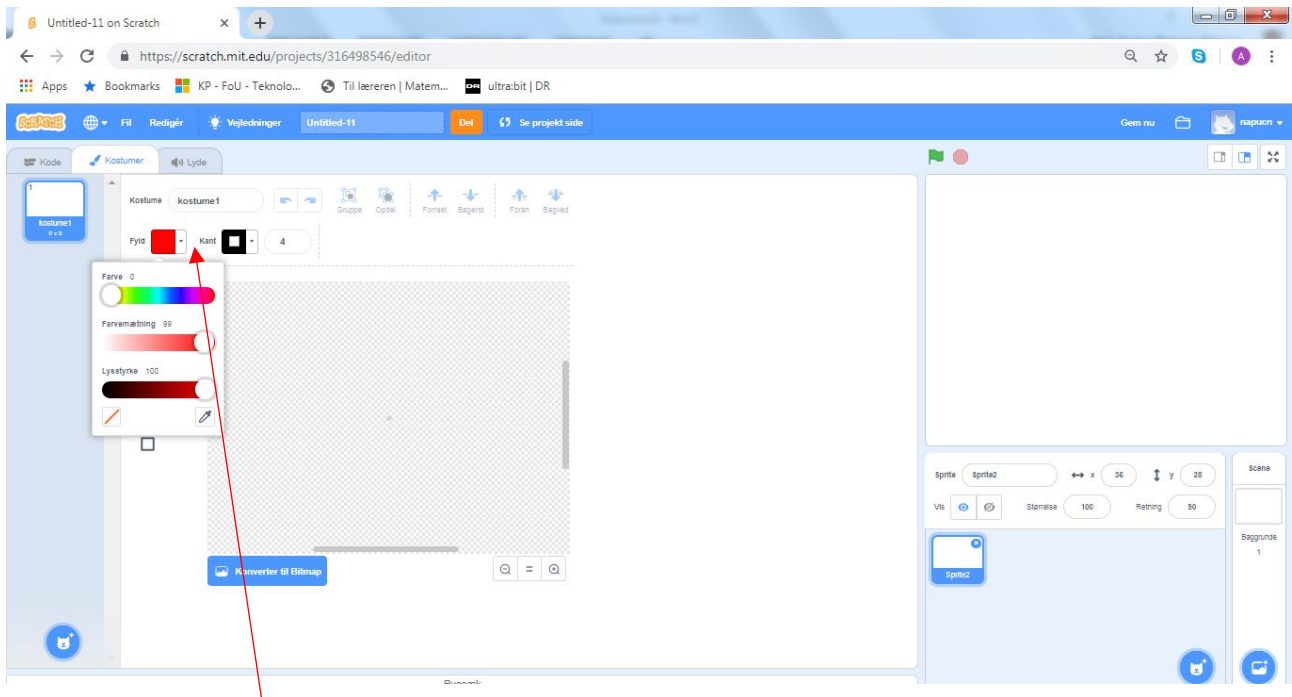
Untitled-11 on Scratch

https://scratch.mit.edu/projects/316498546/editor

Apps  Bookmarks  KP - FoU - Teknolo...  Til læreren | Matem...  ultra:bit | DR

SCRATCH  Fil  Redigér  Vejledninger  Untitled-11  Del  Se projekt side  Gem nu  napucn

Kode  Kostumer  Lyde

1
kostume1
0 x 0

Kostume  kostume1  Gruppe  Opdel  Forrest  Bagerst  Foran  Bagved

Fyld  Kant  4

Farve 0

Farvemætning 99

Lysstyrke 100

Konverter til Bitmap

Sprite  Sprite2  x  36  y  28

Vis  Størrelse  100  Retning  90

Sprite2

Scene

Baggrunde
1

Rygsæk